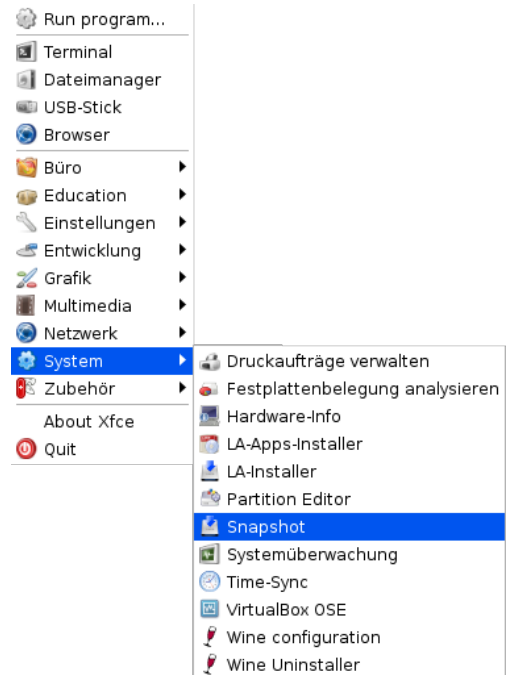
Run program...
Terminal
Dateimanager
USB-Stick
Browser
Büro
Education
Einstellungen
Entwicklung
Grafik
Multimedia
Netzwerk
System
Zubehör
About Xfce
Quit

Druckaufträge verwalten
Festplattenbelegung analysieren
Hardware-Info
LA-Apps-Installer
LA-Installer
Partition Editor
Snapshot
Systemüberwachung
Time-Sync
VirtualBox OSE
Wine configuration
Wine Uninstaller